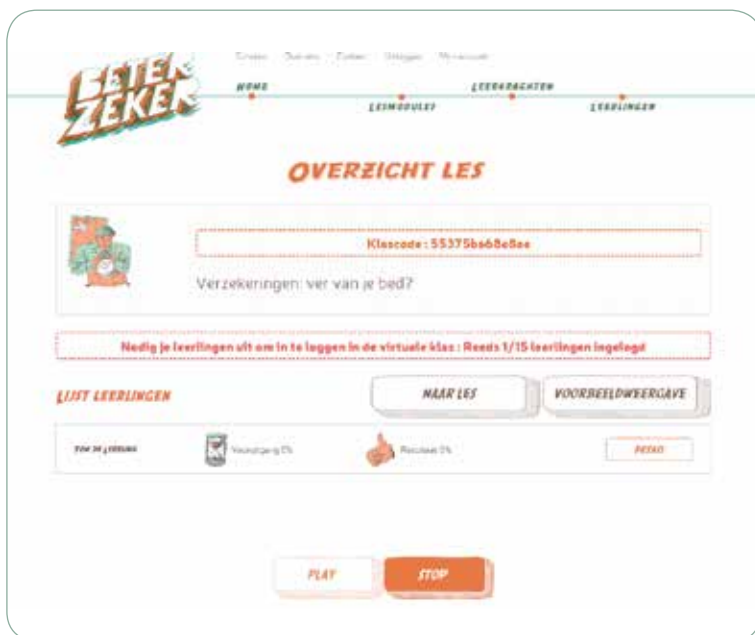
BETER ZEKER

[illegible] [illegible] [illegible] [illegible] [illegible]

HOME

LESMODULES

LEERKRACHTEN

LEERLINGEN

OVERZICHT LES

Klascode : 55375ba68e8ae

Verzekeringen: ver van je bed?

Nodig je leerlingen uit om in te loggen in de virtuele klas : Reeds 1/15 leerlingen ingelogd

LIJST LEERLINGEN

NAAR LES

VOORBEELDWEERGAVE

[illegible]

Vooruitgang 0%

Resultaat 0%

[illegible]

PLAY

STOP